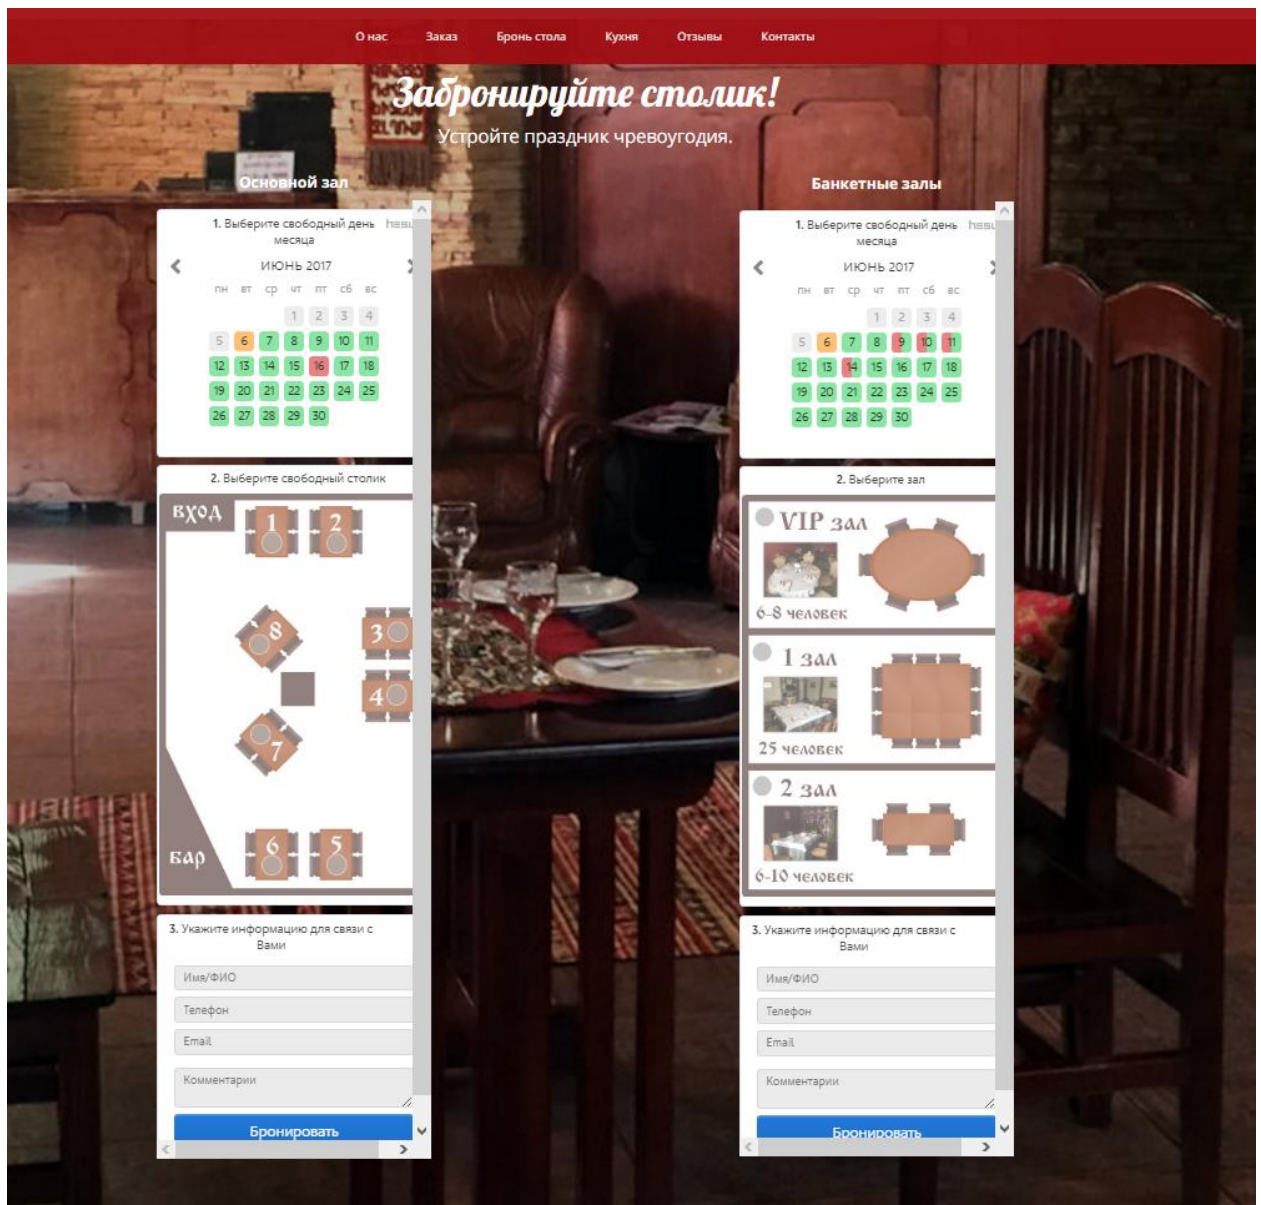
О нас Заказ Бронь стола Кухня Отзывы Контакты

Забронируйте столик!

Устройте праздник чревоугодия.

Основной зал

1. Выберите свободный день месяца

июнь 2017

| пн | вт | ср | чт | пт | сб | вс |
|---|---|---|---|---|---|---|
| | | | 1 | 2 | 3 | 4 |
| 5 | 6 | 7 | 8 | 9 | 10 | 11 |
| 12 | 13 | 14 | 15 | 16 | 17 | 18 |
| 19 | 20 | 21 | 22 | 23 | 24 | 25 |
| 26 | 27 | 28 | 29 | 30 | | |

2. Выберите свободный столик

вход

1 2 8 3 4 7 6 5

бар

3. Укажите информацию для связи с Вами

Имя/ФИО

Телефон

Email

Комментарии

Бронировать

Банкетные залы

1. Выберите свободный день месяца

июнь 2017

| пн | вт | ср | чт | пт | сб | вс |
|---|---|---|---|---|---|---|
| | | | 1 | 2 | 3 | 4 |
| 5 | 6 | 7 | 8 | 9 | 10 | 11 |
| 12 | 13 | 14 | 15 | 16 | 17 | 18 |
| 19 | 20 | 21 | 22 | 23 | 24 | 25 |
| 26 | 27 | 28 | 29 | 30 | | |

2. Выберите зал

VIP зал

6-8 человек

1 зал

25 человек

2 зал

6-10 человек

3. Укажите информацию для связи с Вами

Имя/ФИО

Телефон

Email

Комментарии

Бронировать